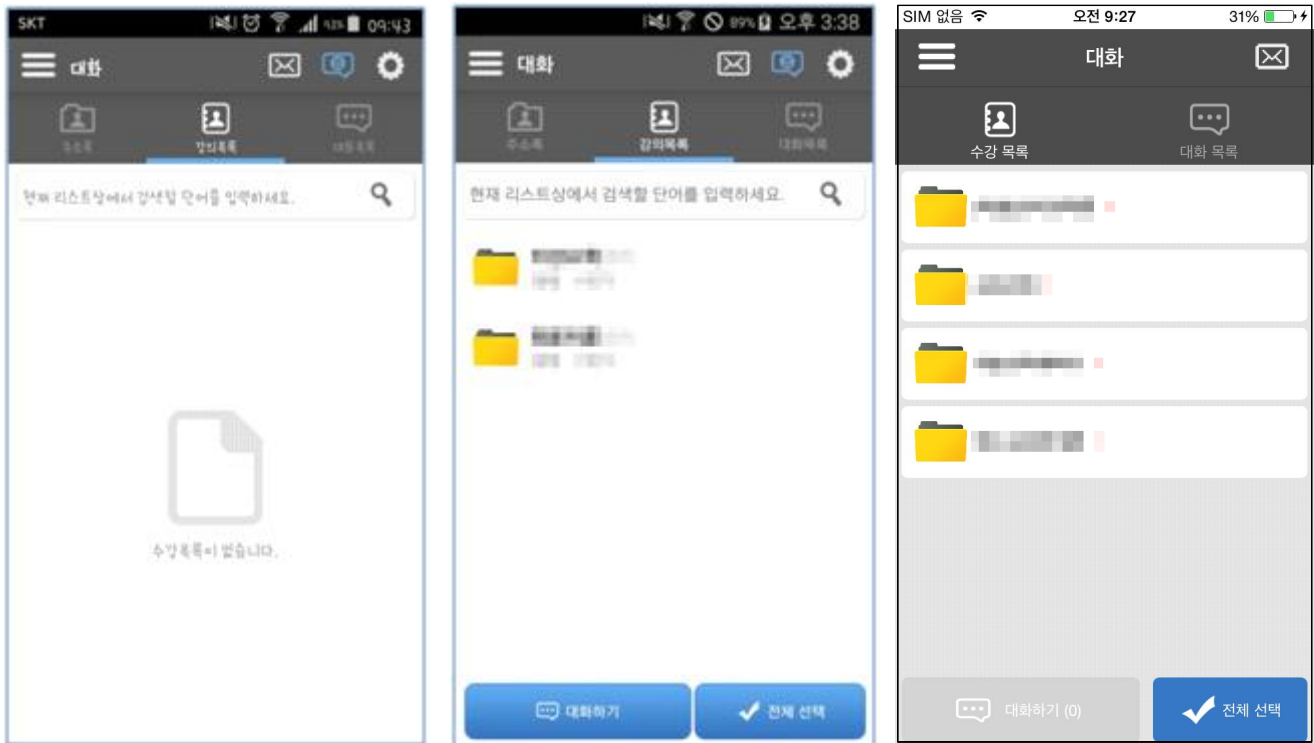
SKT 93% 09:43
대화
주소록
강의목록
대화목록
현재 리스트상에서 검색할 단어를 입력하세요.
수강목록이 없습니다.

89% 오후 3:38
대화
주소록
강의목록
대화목록
현재 리스트상에서 검색할 단어를 입력하세요.
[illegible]
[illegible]
대화하기
전체 선택

SIM 없음 오전 9:27 31%
대화
수강 목록
대화 목록
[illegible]
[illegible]
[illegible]
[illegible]
대화하기 (0)
전체 선택